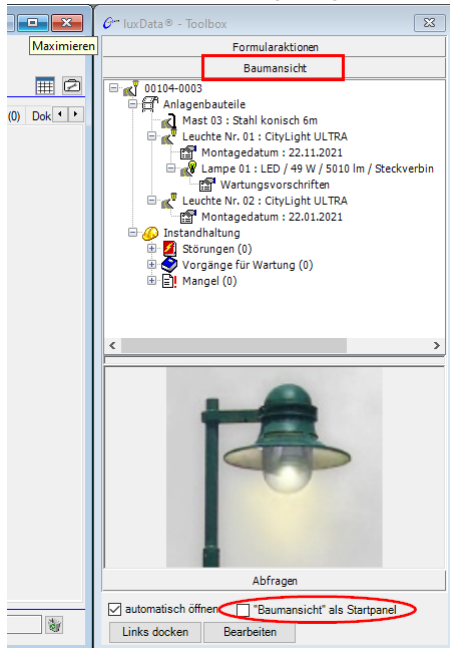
Maximieren

(0) Dok

luxData® - Toolbox

Formularaktionen

Baumansicht

00104-0003
Anlagenbauteile
Mast 03 : Stahl konisch 6m
Leuchte Nr. 01 : CityLight ULTRA
Montagedatum : 22.11.2021
Lampe 01 : LED / 49 W / 5010 lm / Steckverbin
Wartungsvorschriften
Leuchte Nr. 02 : CityLight ULTRA
Montagedatum : 22.01.2021
Instandhaltung
Störungen (0)
Vorgänge für Wartung (0)
Mangel (0)

Abfragen

automatisch öffnen

"Baumansicht" als Startpanel

Links docken

Bearbeiten